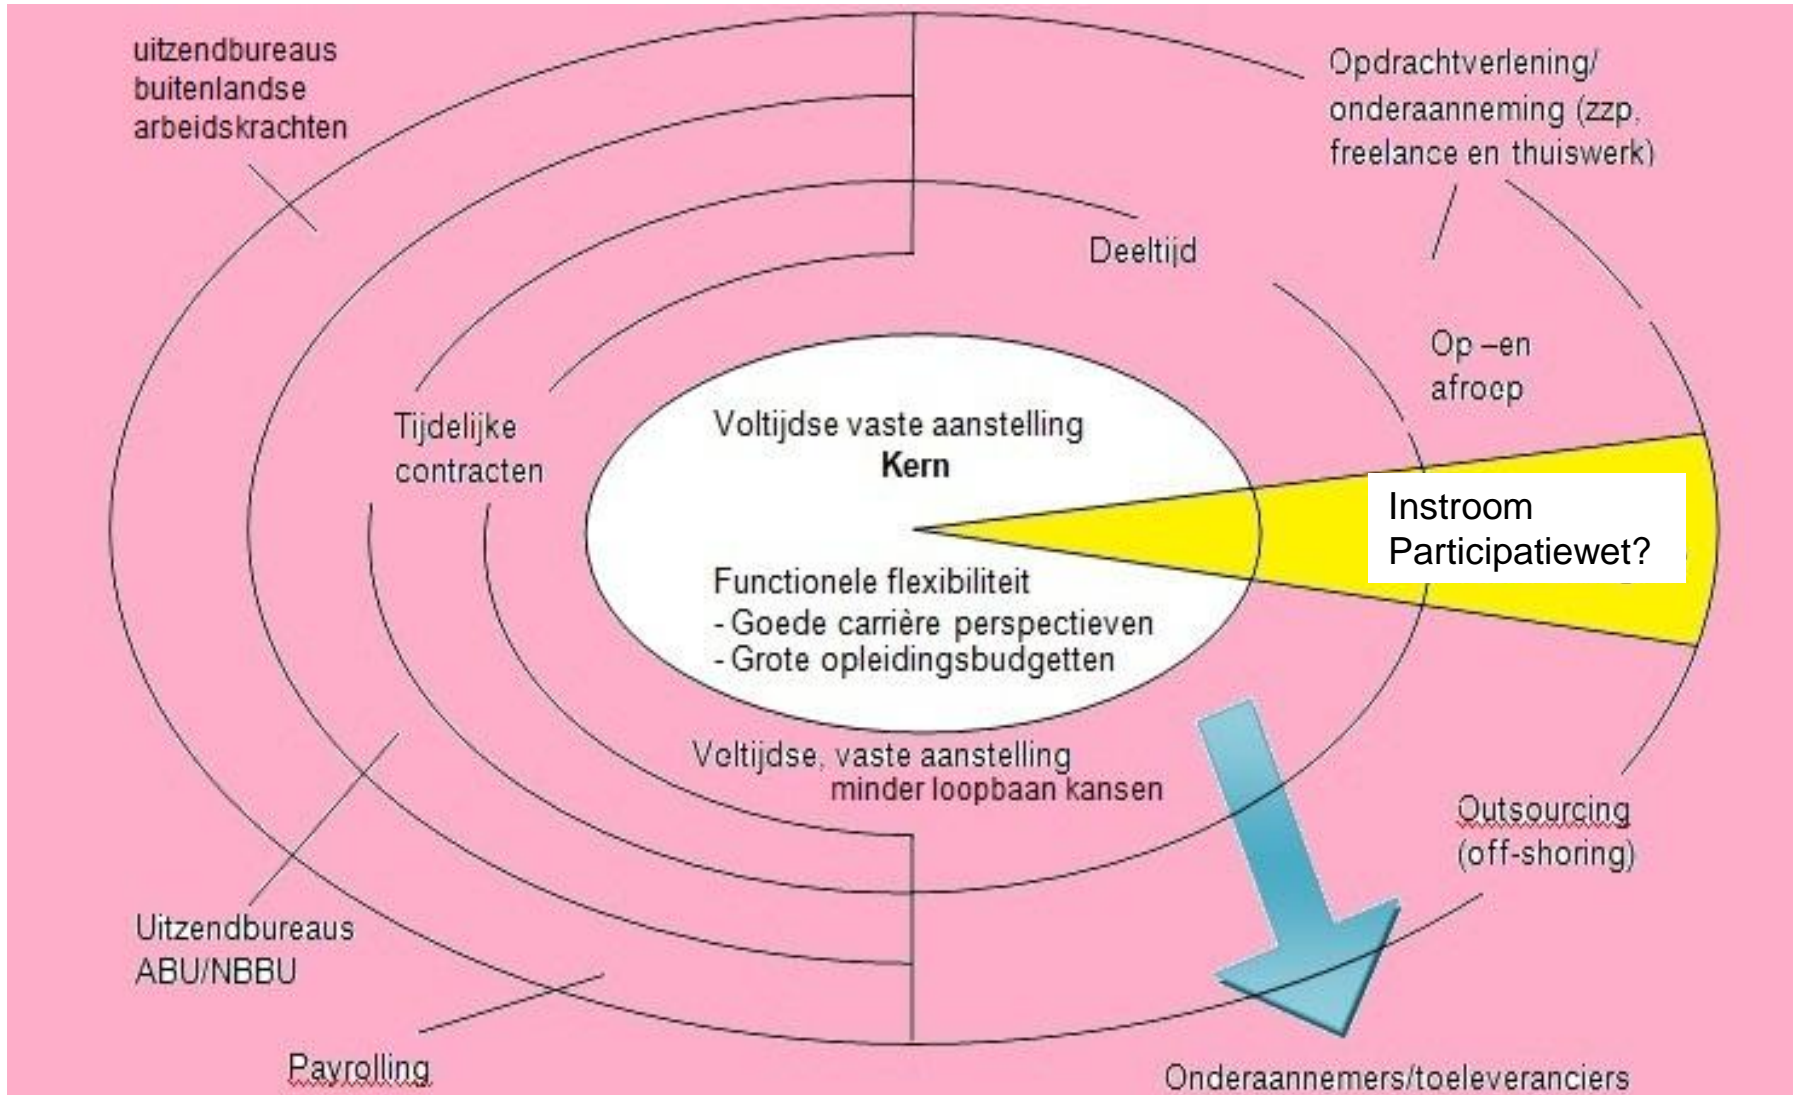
uitzendbureaus buitenlandse arbeidskrachten

Opdrachtverlening/ onderaanneming (zzp, freelance en thuiswerk)

Deeltijd

Op –en afroep

Tijdelijke contracten

Voltijdse vaste aanstelling
**Kern**

Instroom Participatiewet?

Functionele flexibiliteit
- Goede carrière perspectieven
- Grote opleidingsbudgetten

Voltijdse, vaste aanstelling minder loopbaan kansen

Outsourcing (off-shoring)

Uitzendbureaus ABU/NBBU

Payrolling

Onderaannemers/toeleveranciers